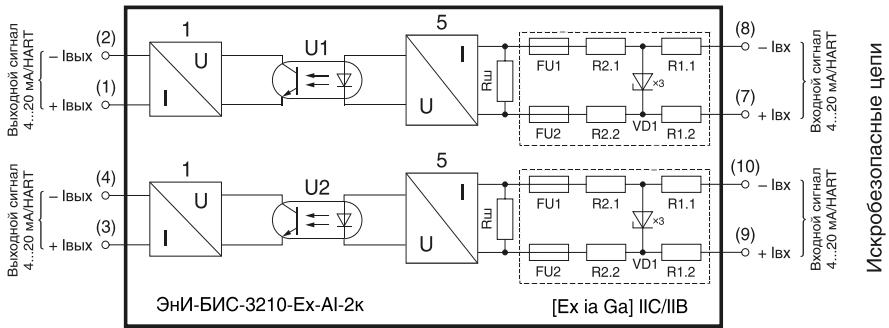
Выходной сигнал 4...20 мА/HART

(2) – Iвых

(1) + Iвых

1

U

I

U1

5

I

U

Rш

FU1

R2.1

R1.1

×3

FU2

R2.2

VD1

R1.2

(8) – Iвх

(7) + Iвх

Входной сигнал 4...20 мА/HART

Выходной сигнал 4...20 мА/HART

(4) – Iвых

(3) + Iвых

1

U

I

U2

5

I

U

Rш

FU1

R2.1

R1.1

×3

FU2

R2.2

VD1

R1.2

(10) – Iвх

(9) + Iвх

Входной сигнал 4...20 мА/HART

ЭнИ-БИС-3210-Ex-AI-2к

[Ex ia Ga] IIC/IIB

Искробезопасные цепи